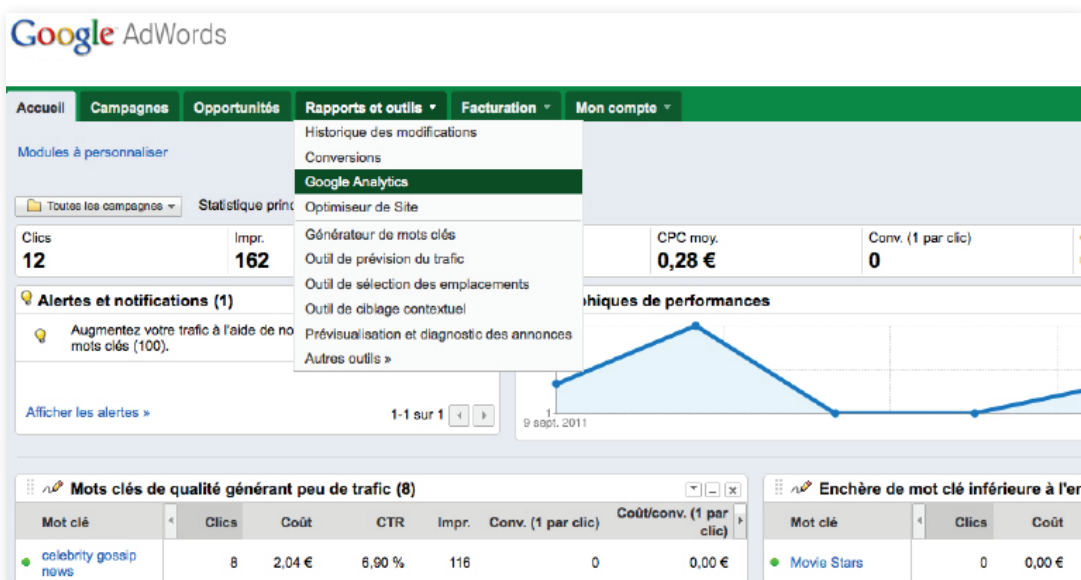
Google AdWords

Accueil | Campagnes | Opportunités | Rapports et outils ▾ | Facturation ▾ | Mon compte ▾

Historique des modifications
Conversions
Google Analytics
Optimiseur de Site
Générateur de mots clés
Outil de prévision du trafic
Outil de sélection des emplacements
Outil de ciblage contextuel
Prévisualisation et diagnostic des annonces
Autres outils »

Modules à personnaliser

Toutes les campagnes ▾ Statistique princ

Clics 12 | Impr. 162 | CPC moy. 0,28 € | Conv. (1 par clic) 0

Alertes et notifications (1)

Augmentez votre trafic à l'aide de no mots clés (100).

Afficher les alertes »

1-1 sur 1

phiques de performances

1
9 sept. 2011

Mots clés de qualité générant peu de trafic (8)

| Mot clé | Clics | Coût | CTR | Impr. | Conv. (1 par clic) | Coût/conv. (1 par clic) |
|---|---|---|---|---|---|---|
| celebrity gossip news | 8 | 2,04 € | 6,90 % | 116 | 0 | 0,00 € |

Enchère de mot clé inférieure à l'en

| Mot clé | Clics | Coût |
|---|---|---|
| Movie Stars | 0 | 0,00 € |